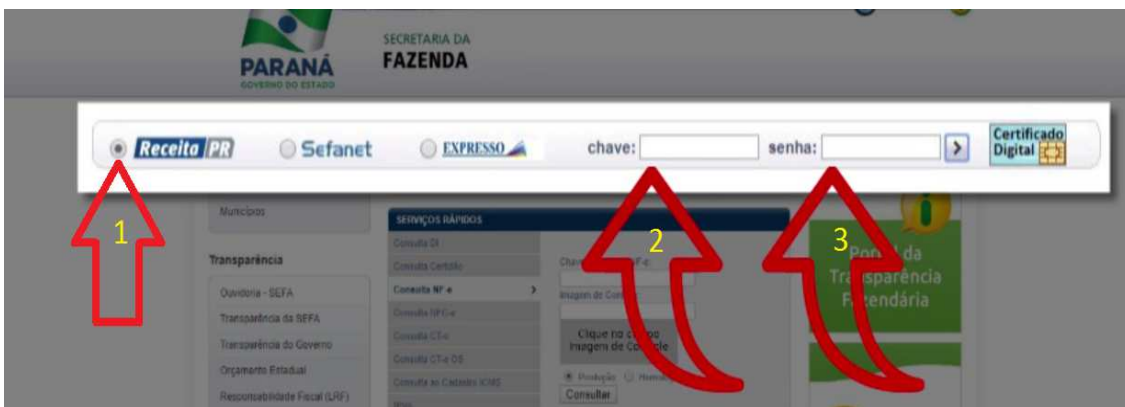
PARANÁ
GOVERNO DO ESTADO
SECRETARIA DA
FAZENDA

Receita PR Sefanet EXPRESSO chave: senha: > Certificado Digital

1 2 3

Municípios
Transparência
Ouvidoria - SEFA
Transparência da SEFA
Transparência do Governo
Orçamento Estadual
Responsabilidade Fiscal (LRF)

SERVIÇOS RÁPIDOS
Consulta DI
Consulta Certidão
Consulta NF-e >
Consulta NFC-e
Consulta CT-e
Consulta CT-e OS
Consulta ao Cadastro ICMS

Chave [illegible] NF-e
Imagem de Con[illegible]
Clique no c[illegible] imagem de Co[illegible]
Produção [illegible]
Consultar

Portal da Transparência Fazendária